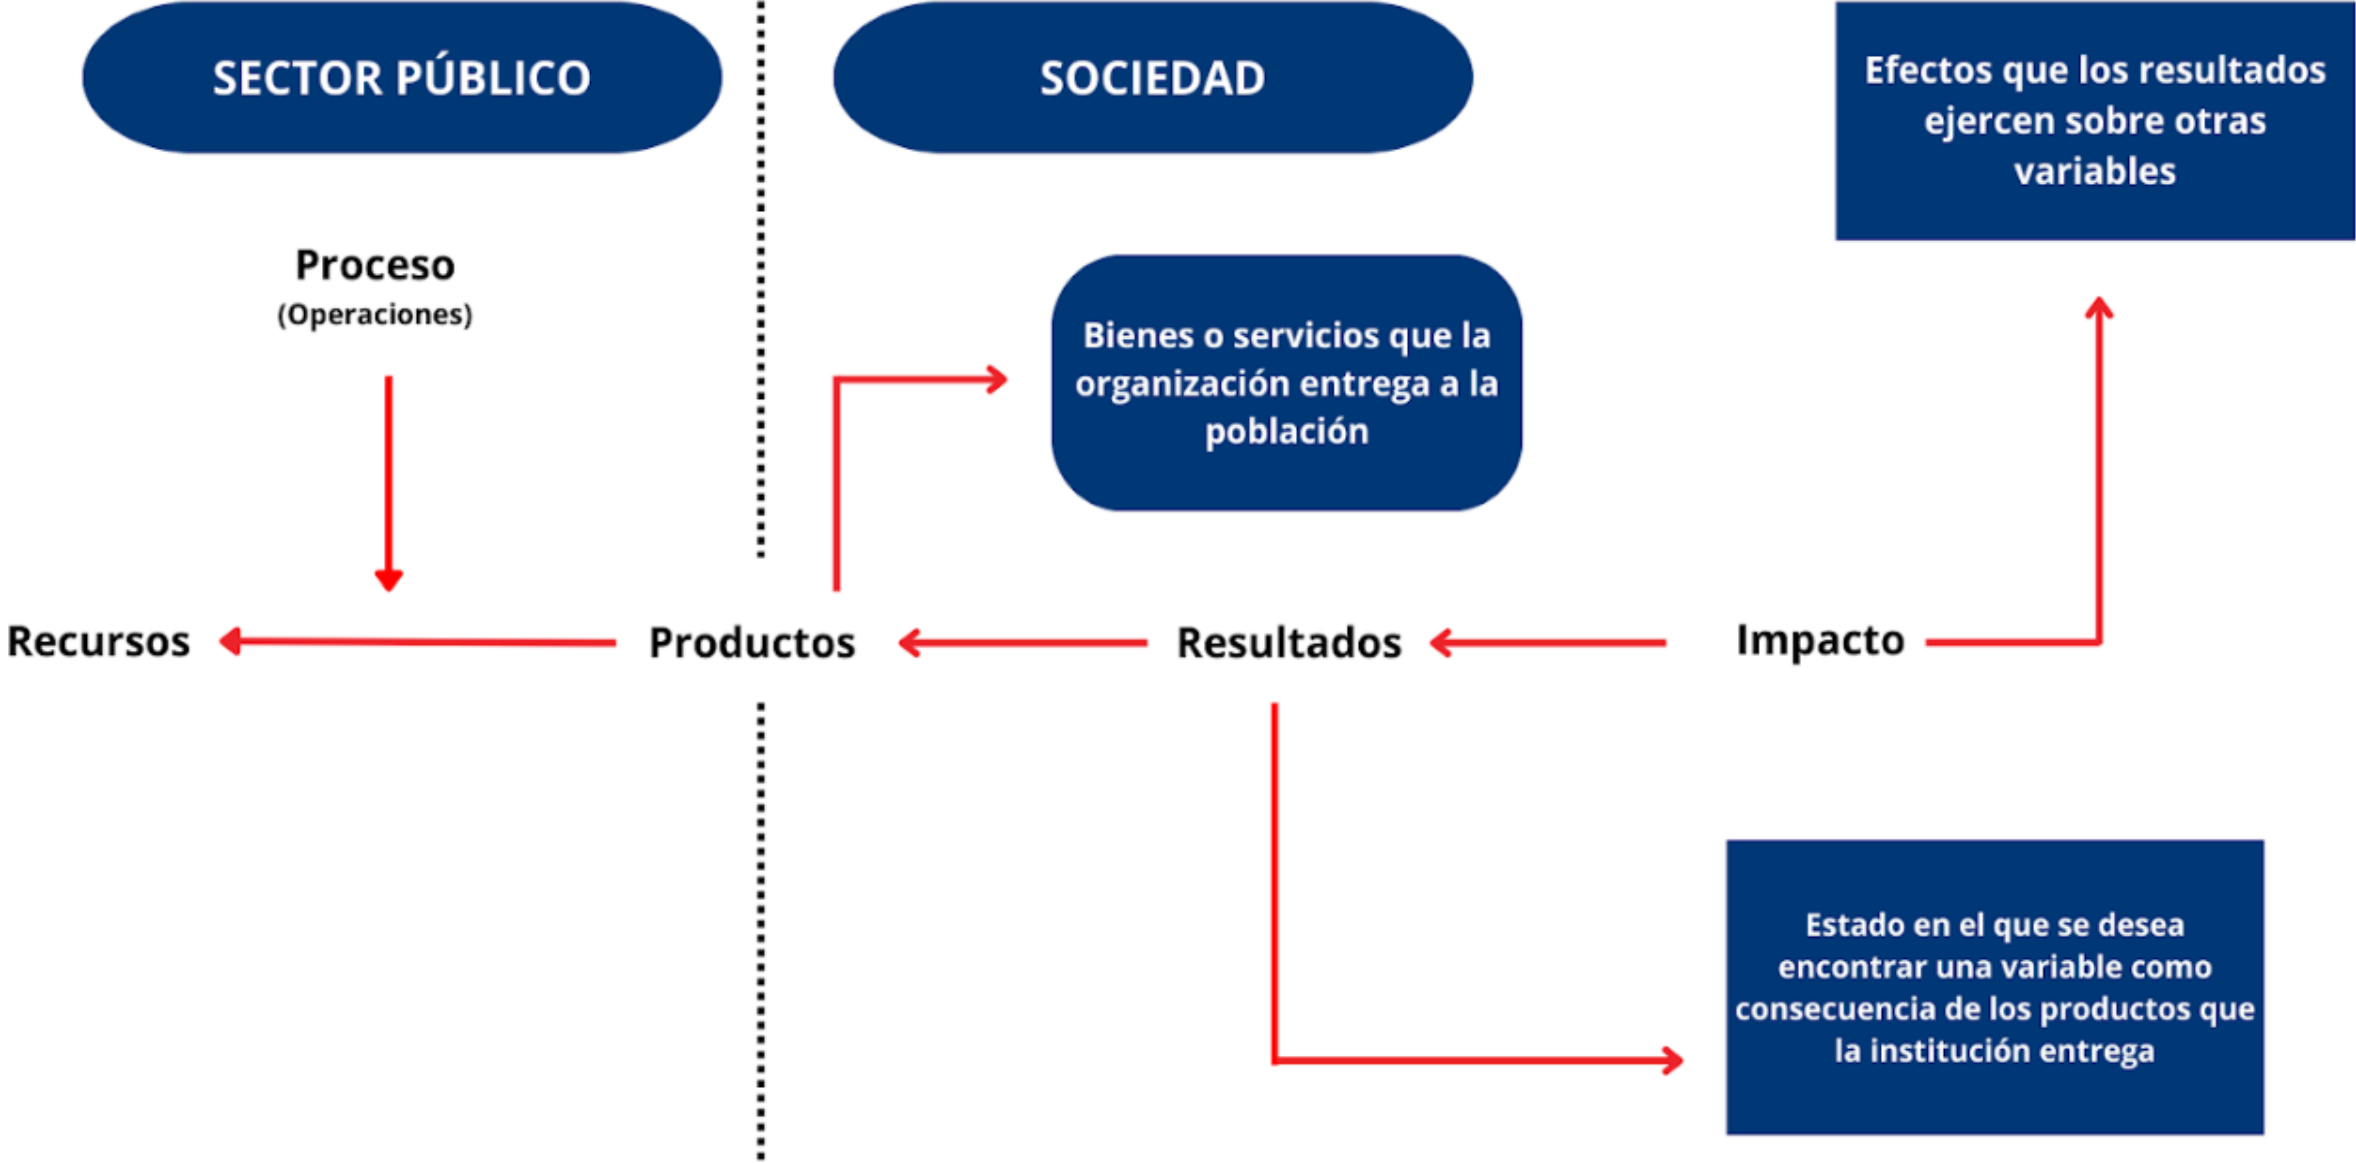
SECTOR PÚBLICO

SOCIEDAD

Efectos que los resultados ejercen sobre otras variables

Proceso
(Operaciones)

Bienes o servicios que la organización entrega a la población

Recursos

Productos

Resultados

Impacto

Estado en el que se desea encontrar una variable como consecuencia de los productos que la institución entrega